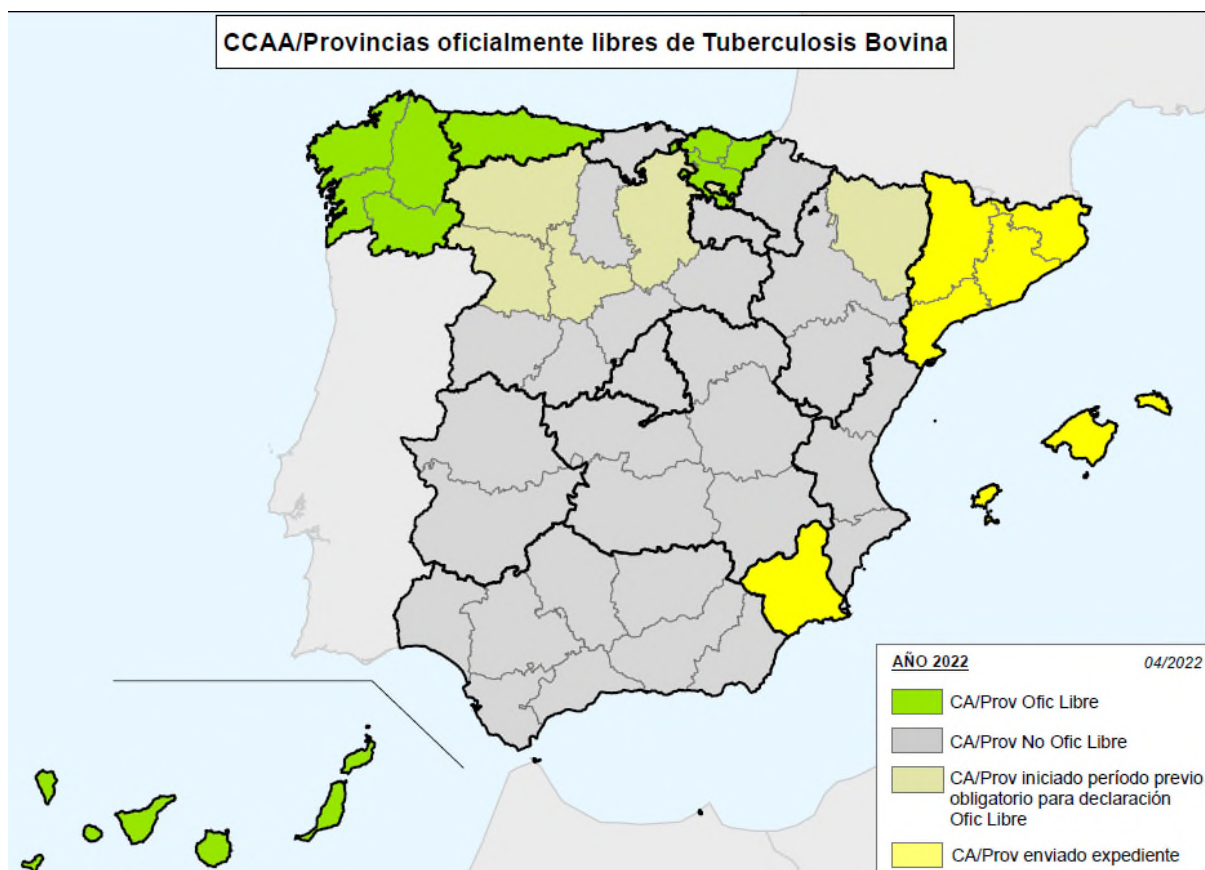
CCAA/Provincias oficialmente libres de Tuberculosis Bovina

AÑO 2022

04/2022

CA/Prov Ofic Libre

CA/Prov No Ofic Libre

CA/Prov iniciado período previo obligatorio para declaración Ofic Libre

CA/Prov enviado expediente